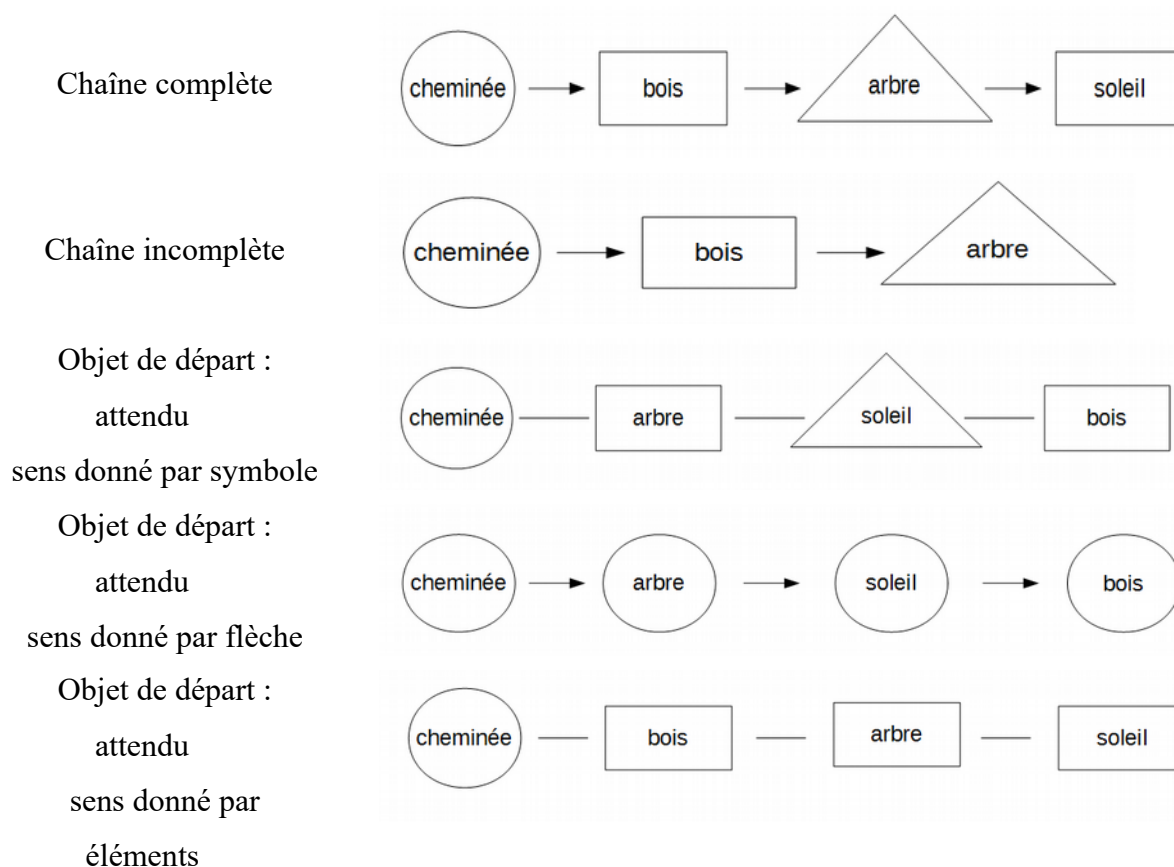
Chaîne complète

cheminée → bois → arbre → soleil

Chaîne incomplète

cheminée → bois → arbre

Objet de départ : attendu sens donné par symbole

cheminée — arbre — soleil — bois

Objet de départ : attendu sens donné par flèche

cheminée → arbre → soleil → bois

Objet de départ : attendu sens donné par éléments

cheminée — bois — arbre — soleil